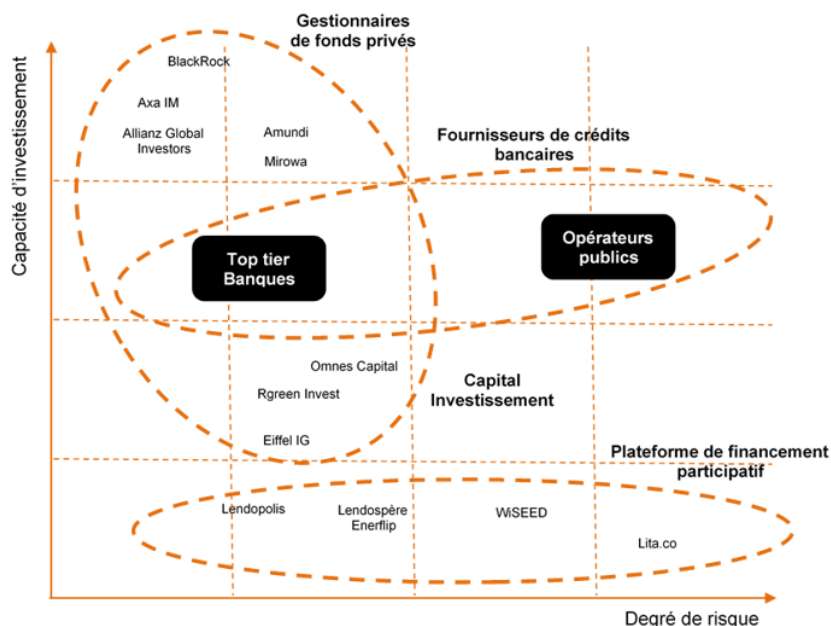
Gestionnaires de fonds privés

BlackRock

Axa IM

Allianz Global Investors

Amundi

Mirowa

Fournisseurs de crédits bancaires

Capacité d'investissement

Top tier Banques

Opérateurs publics

Omnes Capital

Rgreen Invest

Capital Investissement

Eiffel IG

Plateforme de financement participatif

Lendopolis

Lendospère Enerflip

WiSEED

Lita.co

Degré de risque